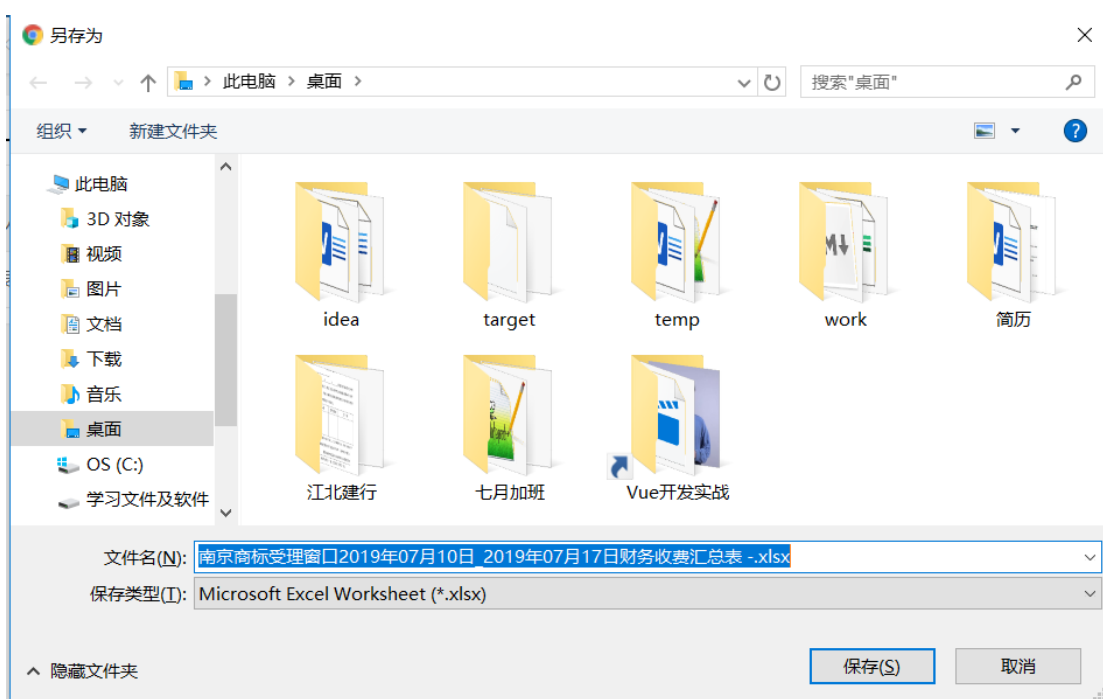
另存为

此电脑 › 桌面 ›

搜索"桌面"

组织 ▾ 新建文件夹

此电脑
3D 对象
视频
图片
文档
下载
音乐
桌面
OS (C:)
学习文件及软件

idea
target
temp
work
简历
江北建行
七月加班
Vue开发实战

文件名(N): 南京商标受理窗口2019年07月10日_2019年07月17日财务收费汇总表 -.xlsx
保存类型(T): Microsoft Excel Worksheet (*.xlsx)

隐藏文件夹

保存(S)
取消